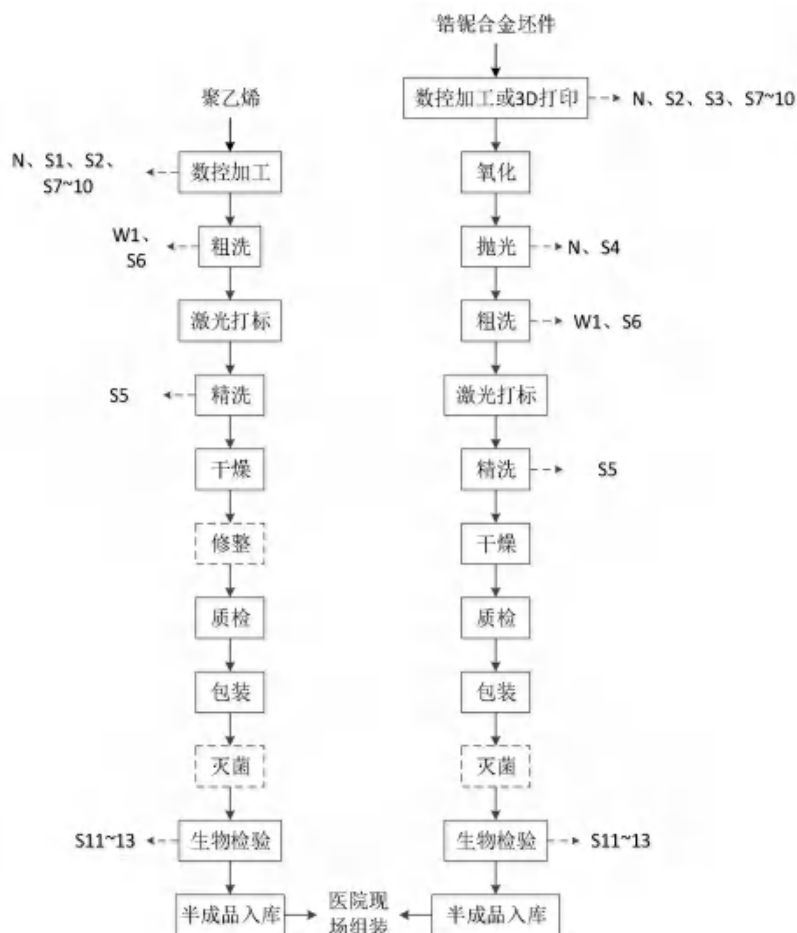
锆铌合金坯件

数控加工或3D打印

N、S2、S3、S7~10

氧化

抛光

N、S4

粗洗

W1、S6

激光打标

精洗

S5

干燥

质检

包装

灭菌

生物检验

S11~13

半成品入库

聚乙烯

数控加工

N、S1、S2、S7~10

粗洗

W1、S6

激光打标

精洗

S5

干燥

修整

质检

包装

灭菌

生物检验

S11~13

半成品入库

医院现场组装